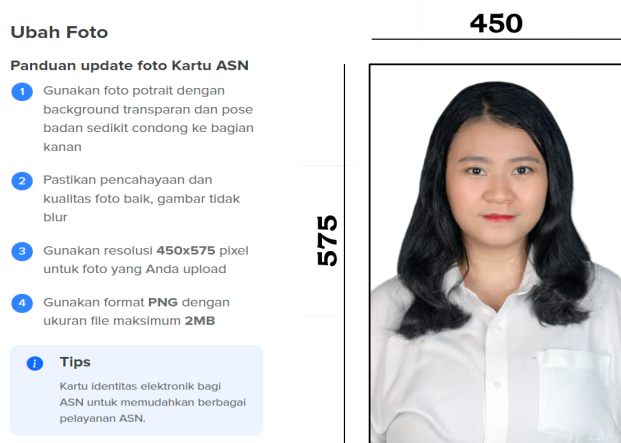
Ubah Foto

Panduan update foto Kartu ASN

1 Gunakan foto potrait dengan background transparan dan pose badan sedikit condong ke bagian kanan

2 Pastikan pencahayaan dan kualitas foto baik, gambar tidak blur

3 Gunakan resolusi **450x575** pixel untuk foto yang Anda upload

4 Gunakan format **PNG** dengan ukuran file maksimum **2MB**

i Tips

Kartu identitas elektronik bagi ASN untuk memudahkan berbagai pelayanan ASN.

450

575